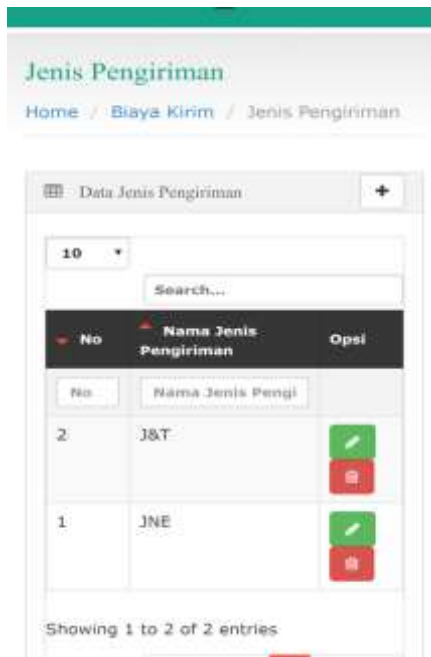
Jenis Pengiriman

Home / Biaya Kirim / Jenis Pengiriman

Data Jenis Pengiriman

+

10

Search...

| No | Nama Jenis Pengiriman | Opsi |
|---|---|---|
| No | Nama Jenis Pengi | |
| 2 | J&T | |
| 1 | JNE | |

Showing 1 to 2 of 2 entries